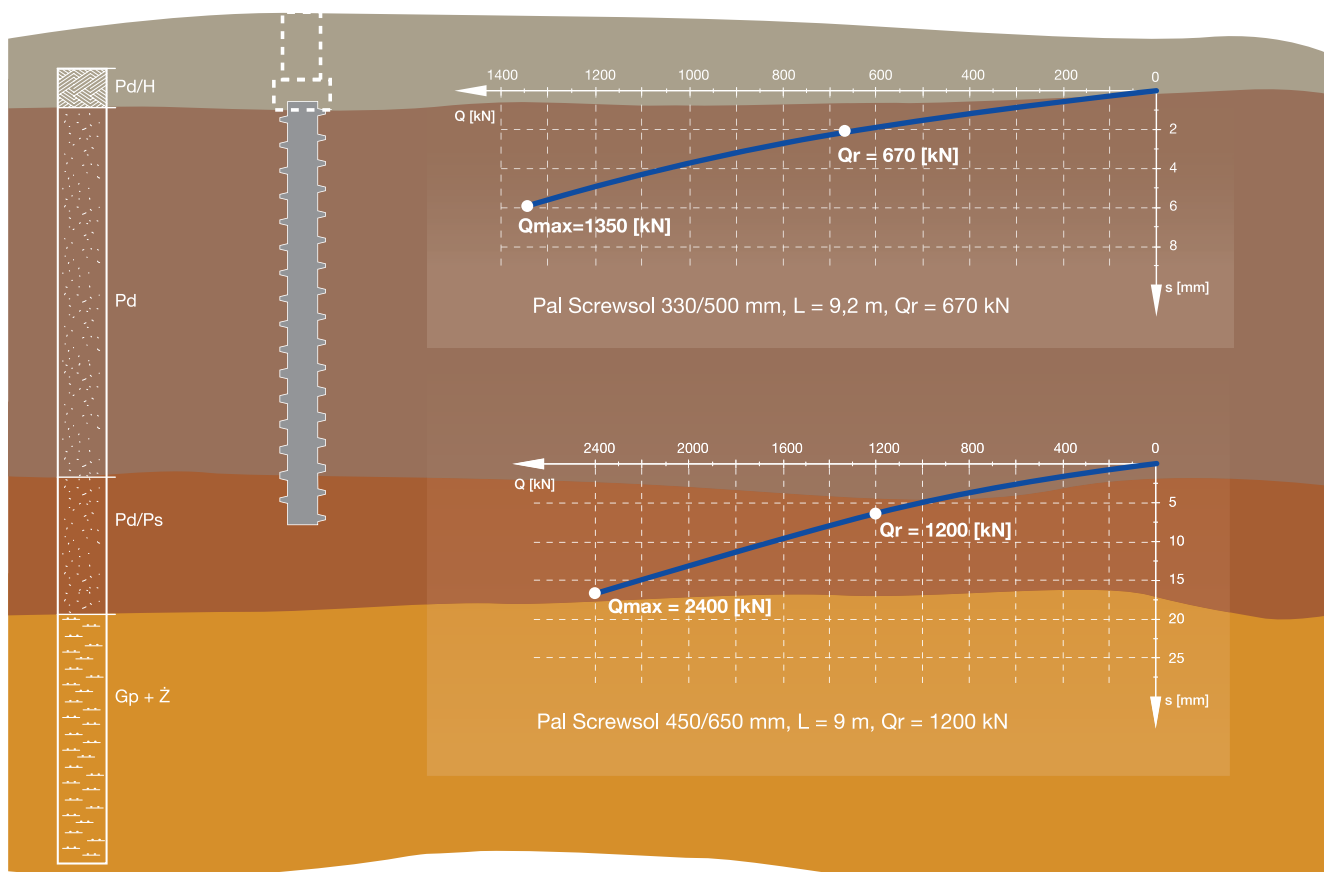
Pd/H

Pd

Pd/Ps

Gp + Ż

1400 1200 1000 800 600 400 200 0

Q [kN]

2
4
6
8

s [mm]

Qr = 670 [kN]

Qmax=1350 [kN]

Pal Screwsol 330/500 mm, L = 9,2 m, Qr = 670 kN

2400 2000 1600 1200 800 400 0

Q [kN]

5
10
15
20
25

s [mm]

Qr = 1200 [kN]

Qmax = 2400 [kN]

Pal Screwsol 450/650 mm, L = 9 m, Qr = 1200 kN